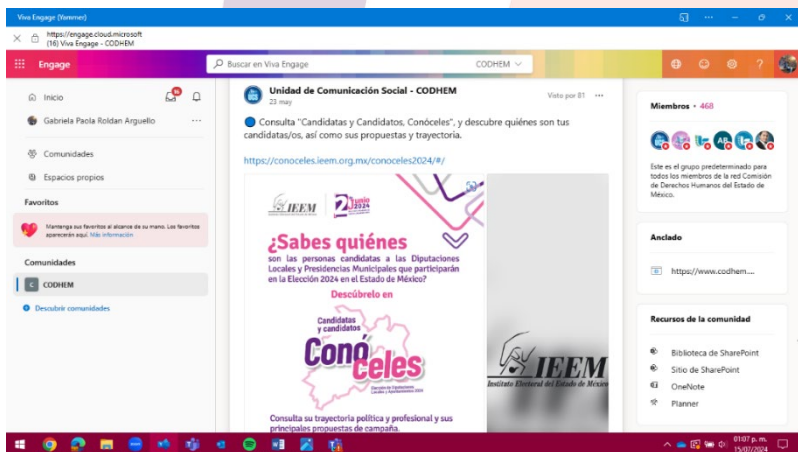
Viva Engage (Yammer)

https://engage.cloud.microsoft
(16) Viva Engage - CODHEM

Engage

Buscar en Viva Engage

CODHEM

Inicio

Gabriela Paola Roldan Arguello

Comunidades

Espacios propios

Favoritos

Mantenga sus favoritos al alcance de su mano. Los favoritos aparecerán aquí. Más información

Comunidades

CODHEM

Descubrir comunidades

Unidad de Comunicación Social - CODHEM
23 may

Visto por 81

Consulta "Candidatas y Candidatos, Conóceles", y descubre quiénes son tus candidatas/os, así como sus propuestas y trayectoria.

https://conoceles.ieem.org.mx/conoceles2024/#/

IEEM

2 Junio 2024

¿Sabes quiénes son las personas candidatas a las Diputaciones Locales y Presidencias Municipales que participarán en la Elección 2024 en el Estado de México?

Descúbrelo en

Candidatas y candidatos

Conóceles

Consulta su trayectoria política y profesional y sus principales propuestas de campaña.

IEEM
Instituto Electoral del Estado de México

Miembros • 468

Este es el grupo predeterminado para todos los miembros de la red Comisión de Derechos Humanos del Estado de México.

Anclado

https://www.codhem....

Recursos de la comunidad

Biblioteca de SharePoint

Sitio de SharePoint

OneNote

Planner

01:07 p. m.
15/07/2024